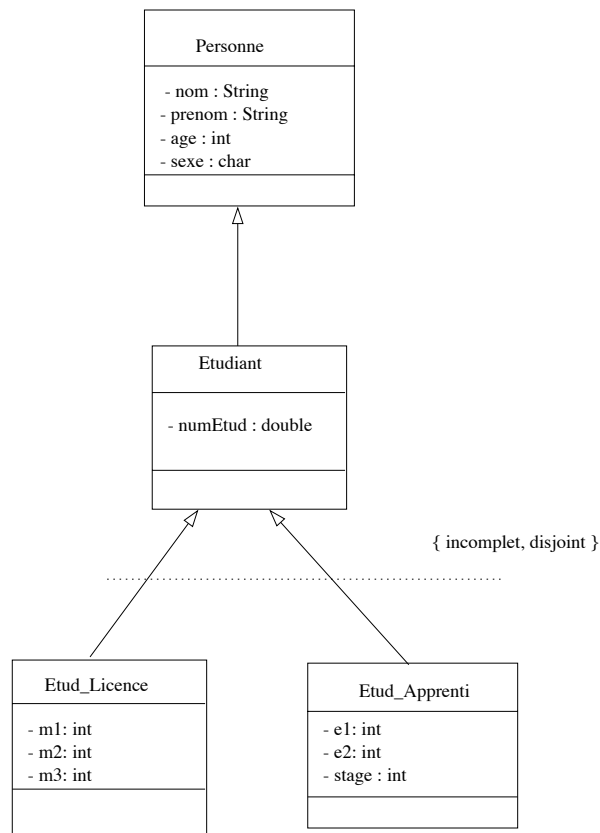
Personne

- nom : String
- prenom : String
- age : int
- sexe : char

Etudiant

- numEtud : double

{ incomplet, disjoint }

Etud_Licence

- m1: int
- m2: int
- m3: int

Etud_Apprenti

- e1: int
- e2: int
- stage : int